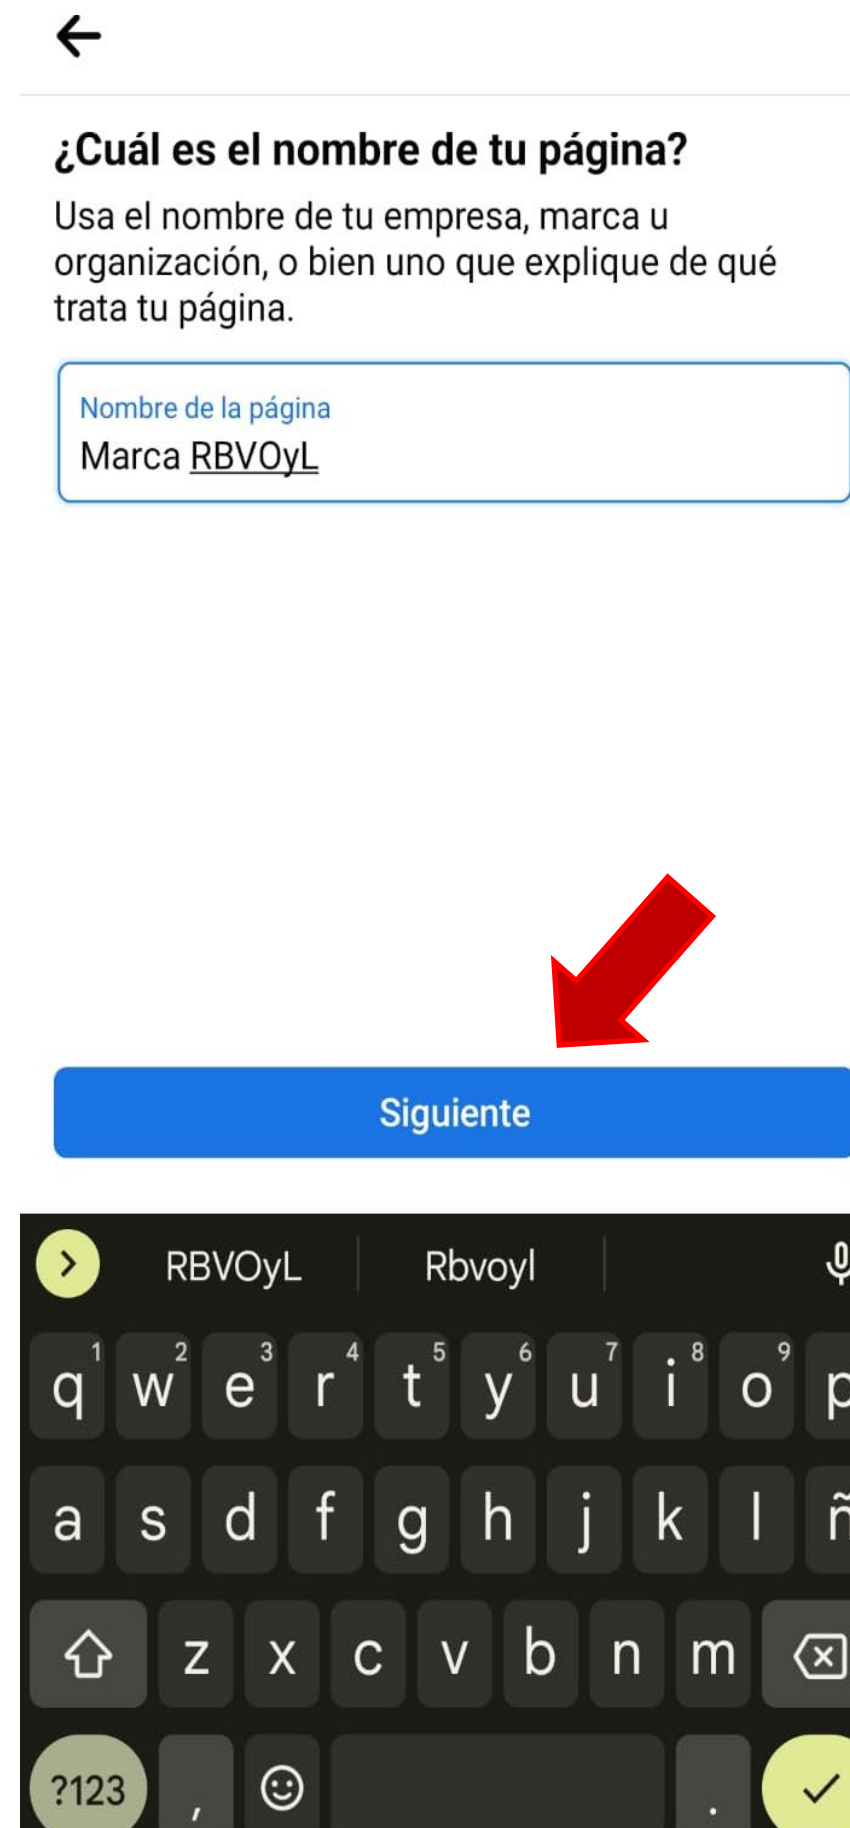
¿Cuál es el nombre de tu página?

Usa el nombre de tu empresa, marca u organización, o bien uno que explique de qué trata tu página.

Nombre de la página
Marca RBVOyL

Siguiente

RBVOyL | Rbvoyl

q 1 w 2 e 3 r 4 t 5 y 6 u 7 i 8 o 9 p
a s d f g h j k l ñ
z x c v b n m
?123 , .